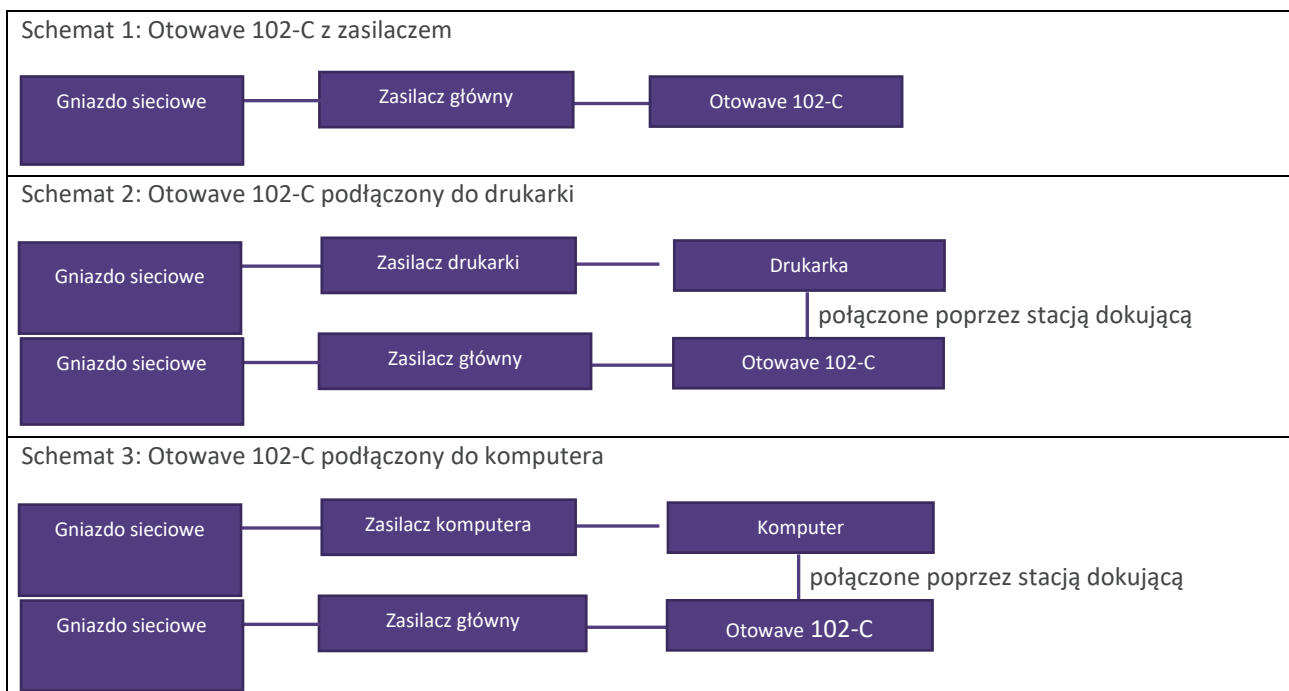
Schemat 1: Otowave 102-C z zasilaczem

Gniazdo sieciowe

Zasilacz główny

Otowave 102-C

Schemat 2: Otowave 102-C podłączony do drukarki

Gniazdo sieciowe

Zasilacz drukarki

Drukarka

połączone poprzez stacją dokującą

Gniazdo sieciowe

Zasilacz główny

Otowave 102-C

Schemat 3: Otowave 102-C podłączony do komputera

Gniazdo sieciowe

Zasilacz komputera

Komputer

połączone poprzez stacją dokującą

Gniazdo sieciowe

Zasilacz główny

Otowave 102-C